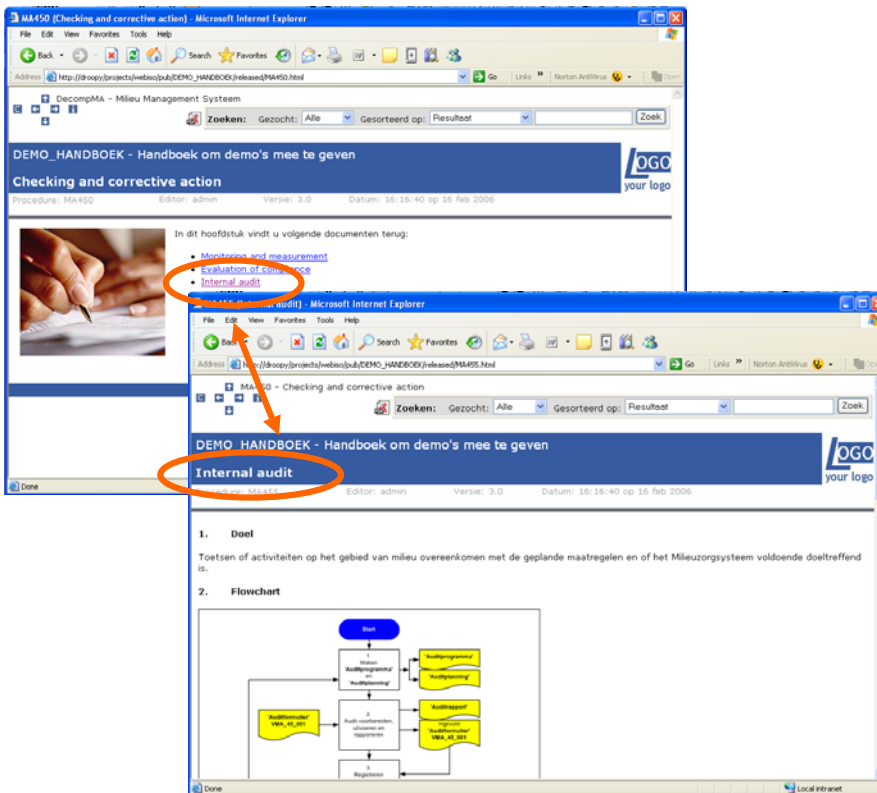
MA450 (Checking and corrective action) - Microsoft Internet Explorer

File Edit View Favorites Tools Help

Back Search Favorites

Address http://droopy/projects/webiso/pub/DEMO_HANDBOEK/released/MA450.html Go Links Norton AntiVirus

DecompMA - Milieu Management Systeem

Zoeken: Gezocht: Alle Gesorteerd op: Resultaat Zoek

DEMO_HANDBOEK - Handboek om demo's mee te geven

Checking and corrective action

LOGO your logo

Procedure: MA450 Editor: admin Versie: 3.0 Datum: 16:16:40 op 16 feb 2006

In dit hoofdstuk vindt u volgende documenten terug:

- Monitoring and measurement
- Evaluation of compliance
- Internal audit

Done

MA455 (Internal audit) - Microsoft Internet Explorer

File Edit View Favorites Tools Help

Back Search Favorites

Address http://droopy/projects/webiso/pub/DEMO_HANDBOEK/released/MA455.html Go Links Norton AntiVirus

MA450 - Checking and corrective action

Zoeken: Gezocht: Alle Gesorteerd op: Resultaat Zoek

DEMO_HANDBOEK - Handboek om demo's mee te geven

Internal audit

LOGO your logo

Procedure: MA455 Editor: admin Versie: 3.0 Datum: 16:16:40 op 16 feb 2006

1. Doel

Toetsen of activiteiten op het gebied van milieu overeenkomen met de geplande maatregelen en of het Milieuzorgsysteem voldoende doeltreffend is.

2. Flowchart

Start

1. Maken 'Auditprogramma' en 'Auditplanning'

'Auditprogramma'

'Auditplanning'

'Auditformulier' VMA_45_001

2. Audit voorbereiden, uitvoeren en rapporteren

'Auditrapport'

Ingevuld 'Auditformulier' VMA_45_001

3. Registeren

Done

Local intranet